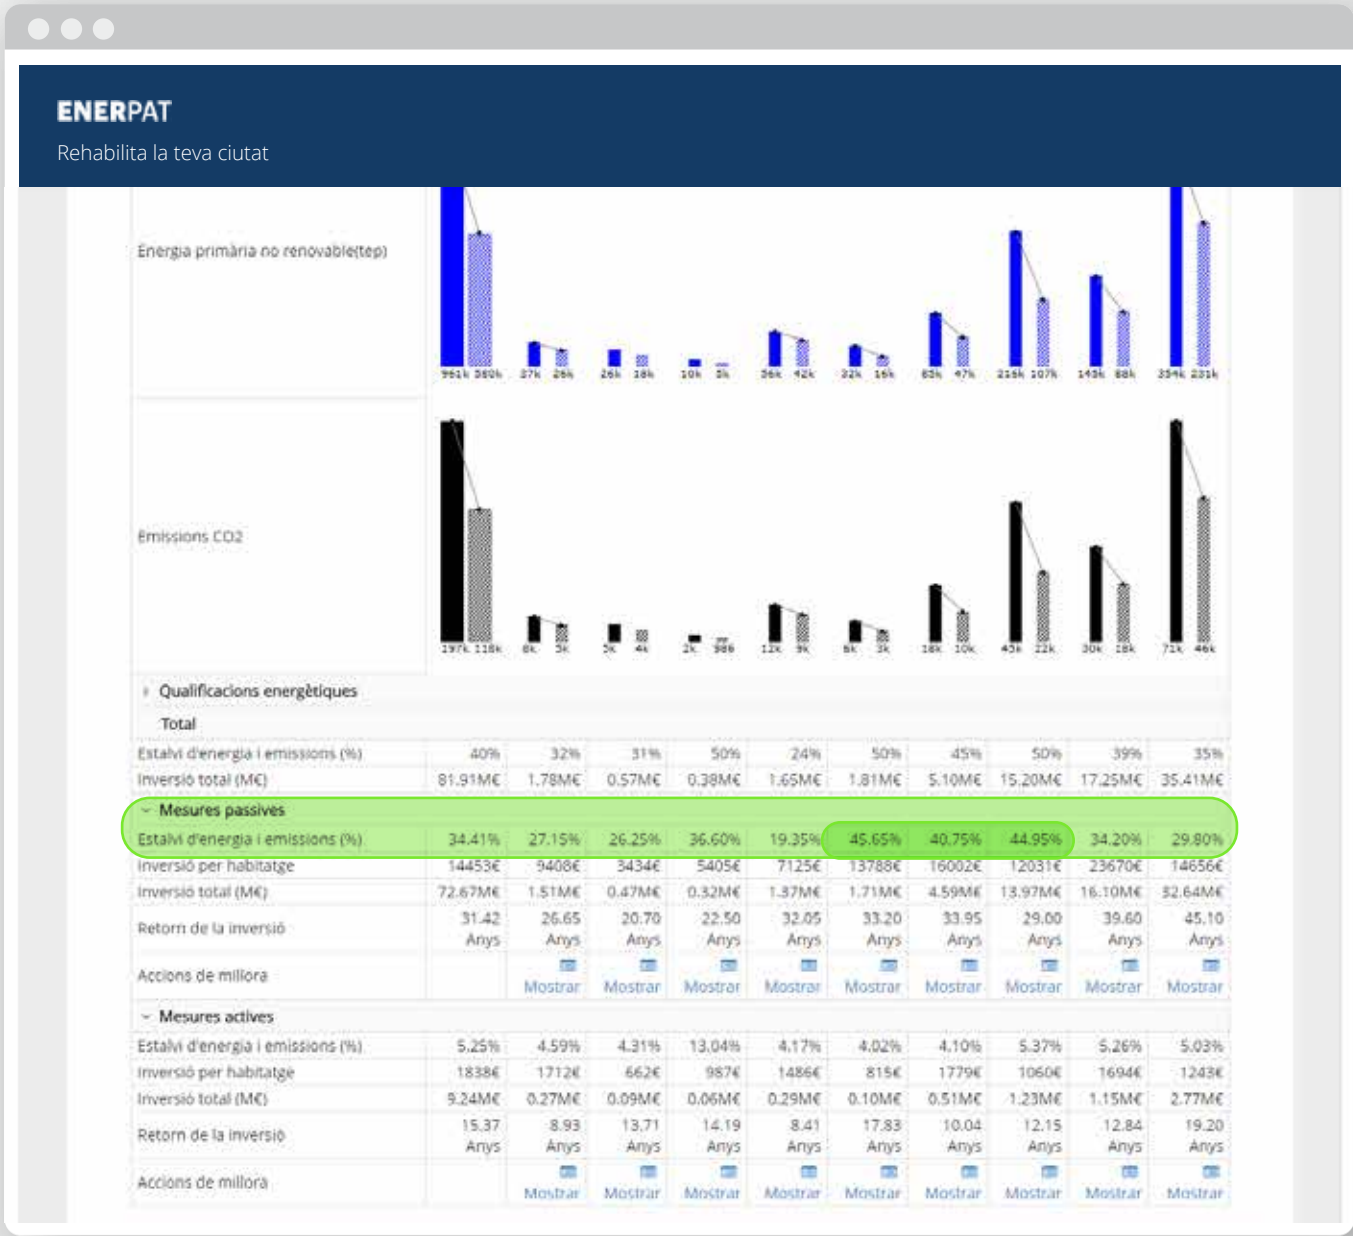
ENERPAT
Rehabilita la teva ciutat

Energia primària no renovable(tep)

961k 380k 37k 26k 26k 18k 10k 5k 56k 42k 32k 16k 85k 47k 216k 107k 143k 88k 354k 231k

Emissions CO2

197k 118k 8k 5k 5k 4k 2k 986 12k 9k 6k 3k 18k 10k 45k 22k 30k 18k 71k 46k

Qualificacions energètiques
Total

| | | | | | | | | | | |
|---|---|---|---|---|---|---|---|---|---|---|
| Estalvi d'energia i emissions (%) | 40% | 32% | 31% | 50% | 24% | 50% | 45% | 50% | 39% | 35% |
| Inversió total (M€) | 81.91M€ | 1.78M€ | 0.57M€ | 0.38M€ | 1.65M€ | 1.81M€ | 5.10M€ | 15.20M€ | 17.25M€ | 35.41M€ |

Mesures passives

| | | | | | | | | | | |
|---|---|---|---|---|---|---|---|---|---|---|
| Estalvi d'energia i emissions (%) | 34.41% | 27.15% | 26.25% | 36.60% | 19.35% | 45.65% | 40.75% | 44.95% | 34.20% | 29.80% |
| Inversió per habitatge | 14453€ | 9408€ | 3434€ | 5405€ | 7125€ | 13788€ | 16002€ | 12031€ | 23670€ | 14656€ |
| Inversió total (M€) | 72.67M€ | 1.51M€ | 0.47M€ | 0.32M€ | 1.37M€ | 1.71M€ | 4.59M€ | 13.97M€ | 16.10M€ | 32.64M€ |
| Retorn de la inversió | 31.42 Anys | 26.65 Anys | 20.70 Anys | 22.50 Anys | 32.05 Anys | 33.20 Anys | 33.95 Anys | 29.00 Anys | 39.60 Anys | 45.10 Anys |
| Accions de millora | | Mostrar | Mostrar | Mostrar | Mostrar | Mostrar | Mostrar | Mostrar | Mostrar | Mostrar |

Mesures actives

| | | | | | | | | | | |
|---|---|---|---|---|---|---|---|---|---|---|
| Estalvi d'energia i emissions (%) | 5.25% | 4.59% | 4.31% | 13.04% | 4.17% | 4.02% | 4.10% | 5.37% | 5.26% | 5.03% |
| Inversió per habitatge | 1838€ | 1712€ | 662€ | 987€ | 1486€ | 815€ | 1779€ | 1060€ | 1694€ | 1243€ |
| Inversió total (M€) | 9.24M€ | 0.27M€ | 0.09M€ | 0.06M€ | 0.29M€ | 0.10M€ | 0.51M€ | 1.23M€ | 1.15M€ | 2.77M€ |
| Retorn de la inversió | 15.37 Anys | 8.93 Anys | 13.71 Anys | 14.19 Anys | 8.41 Anys | 17.83 Anys | 10.04 Anys | 12.15 Anys | 12.84 Anys | 19.20 Anys |
| Accions de millora | | Mostrar | Mostrar | Mostrar | Mostrar | Mostrar | Mostrar | Mostrar | Mostrar | Mostrar |